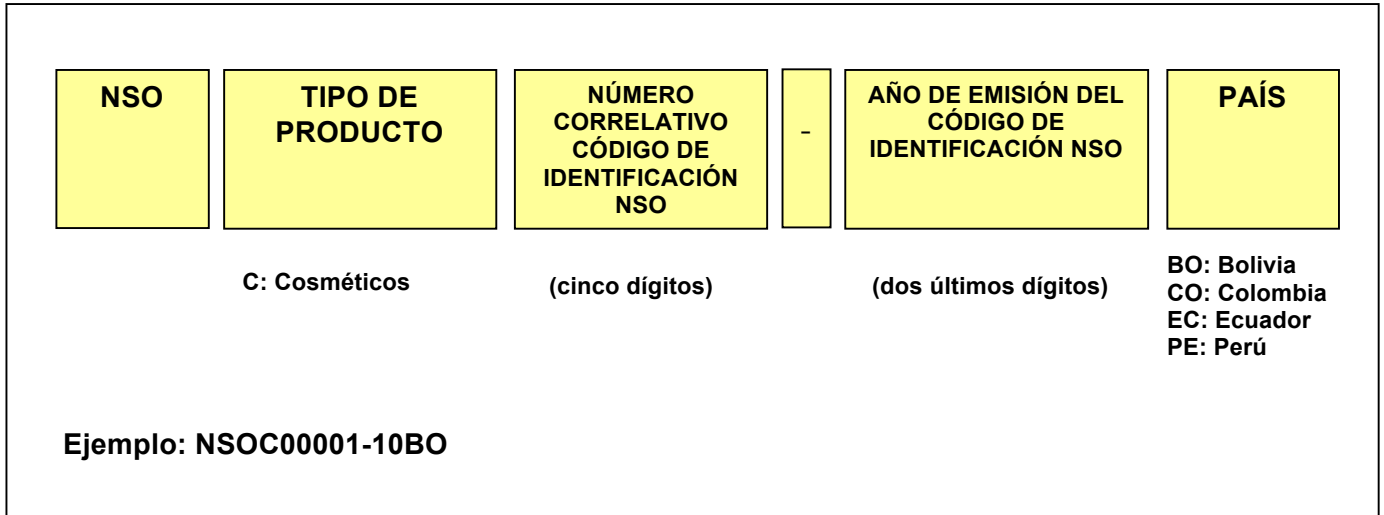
NSO

TIPO DE PRODUCTO

NÚMERO CORRELATIVO CÓDIGO DE IDENTIFICACIÓN NSO

-

AÑO DE EMISIÓN DEL CÓDIGO DE IDENTIFICACIÓN NSO

PAÍS

C: Cosméticos

(cinco dígitos)

(dos últimos dígitos)

BO: Bolivia
CO: Colombia
EC: Ecuador
PE: Perú

Ejemplo: NSOC00001-10BO